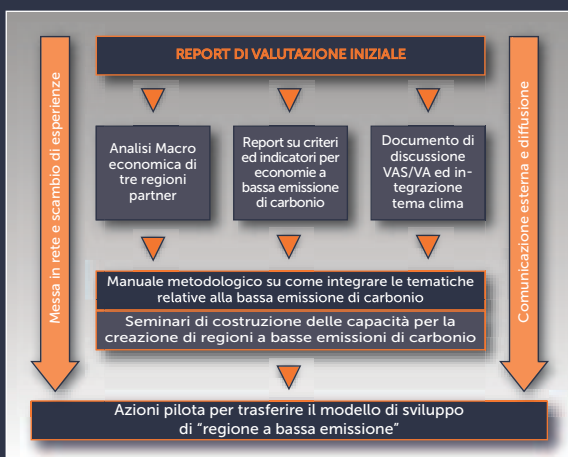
REPORT DI VALUTAZIONE INIZIALE

Messa in rete e scambio di esperienze

Analisi Macro economica di tre regioni partner

Report su criteri ed indicatori per economie a bassa emissione di carbonio

Documento di discussione VAS/VA ed integrazione tema clima

Comunicazione esterna e diffusione

Manuale metodologico su come integrare le tematiche relative alla bassa emissione di carbonio

Seminari di costruzione delle capacità per la creazione di regioni a basse emissioni di carbonio

Azioni pilota per trasferire il modello di sviluppo di "regione a bassa emissione"